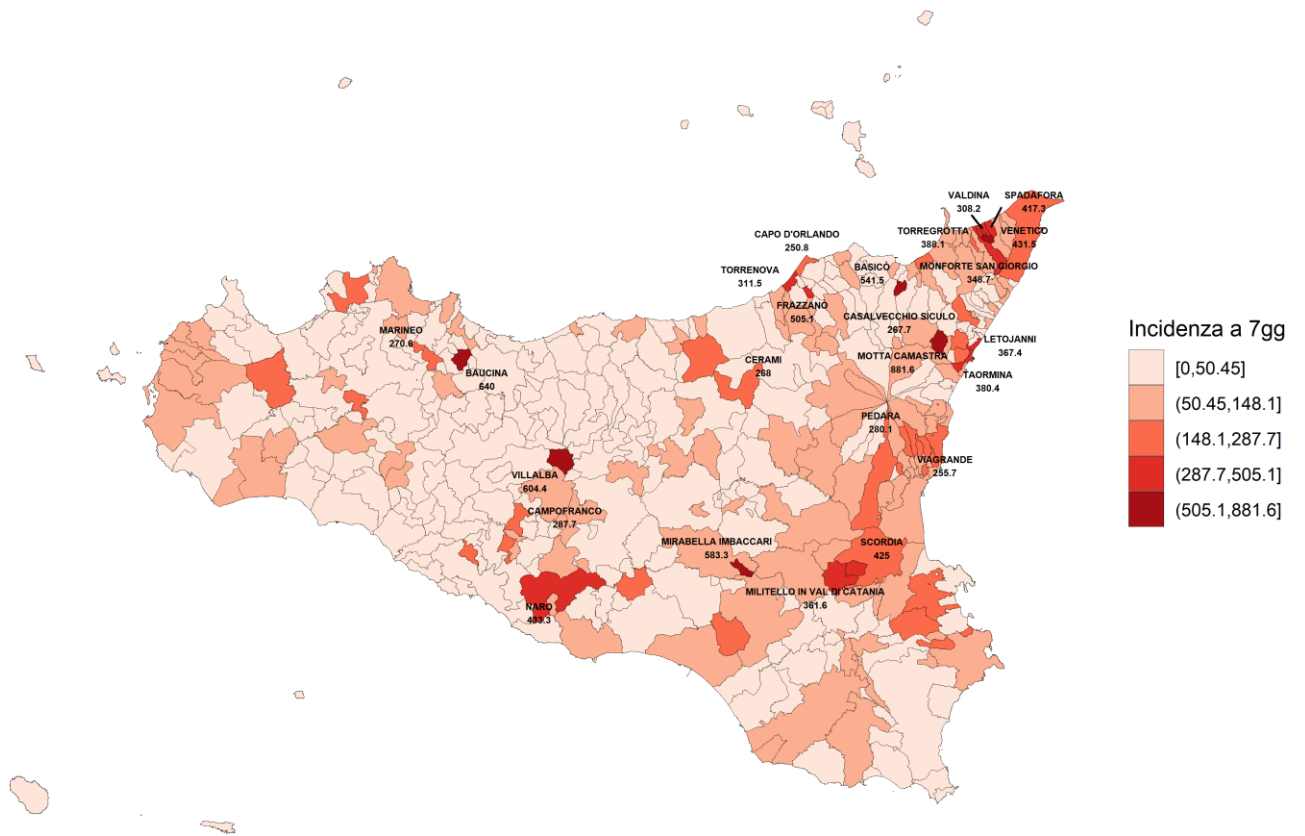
VALDINA
308.2

SPADAFORA
417.3

TORREGROTTA
388.1

VENETICO
431.5

CAPO D'ORLANDO
250.8

BASICÒ
541.5

MONFORTE SAN GIORGIO
346.7

TORRENOVA
311.5

FRAZZANO
505.1

CASALVECCHIO SICULO
267.7

LETOJANNI
367.4

MARINEO
270.6

BAUCINA
640

CERAMI
268

MOTTA CAMASTRA
881.6

TAORMINA
380.4

PEDARA
280.1

VIAGRANDE
255.7

VILLALBA
604.4

CAMPOFRANCO
287.7

MIRABELLA IMBACCARI
583.3

SCORDIA
425

MILITELLO IN VAL DI CATANIA
361.6

NARO
433.3

Incidenza a 7gg
[0,50.45]
(50.45,148.1]
(148.1,287.7]
(287.7,505.1]
(505.1,881.6]